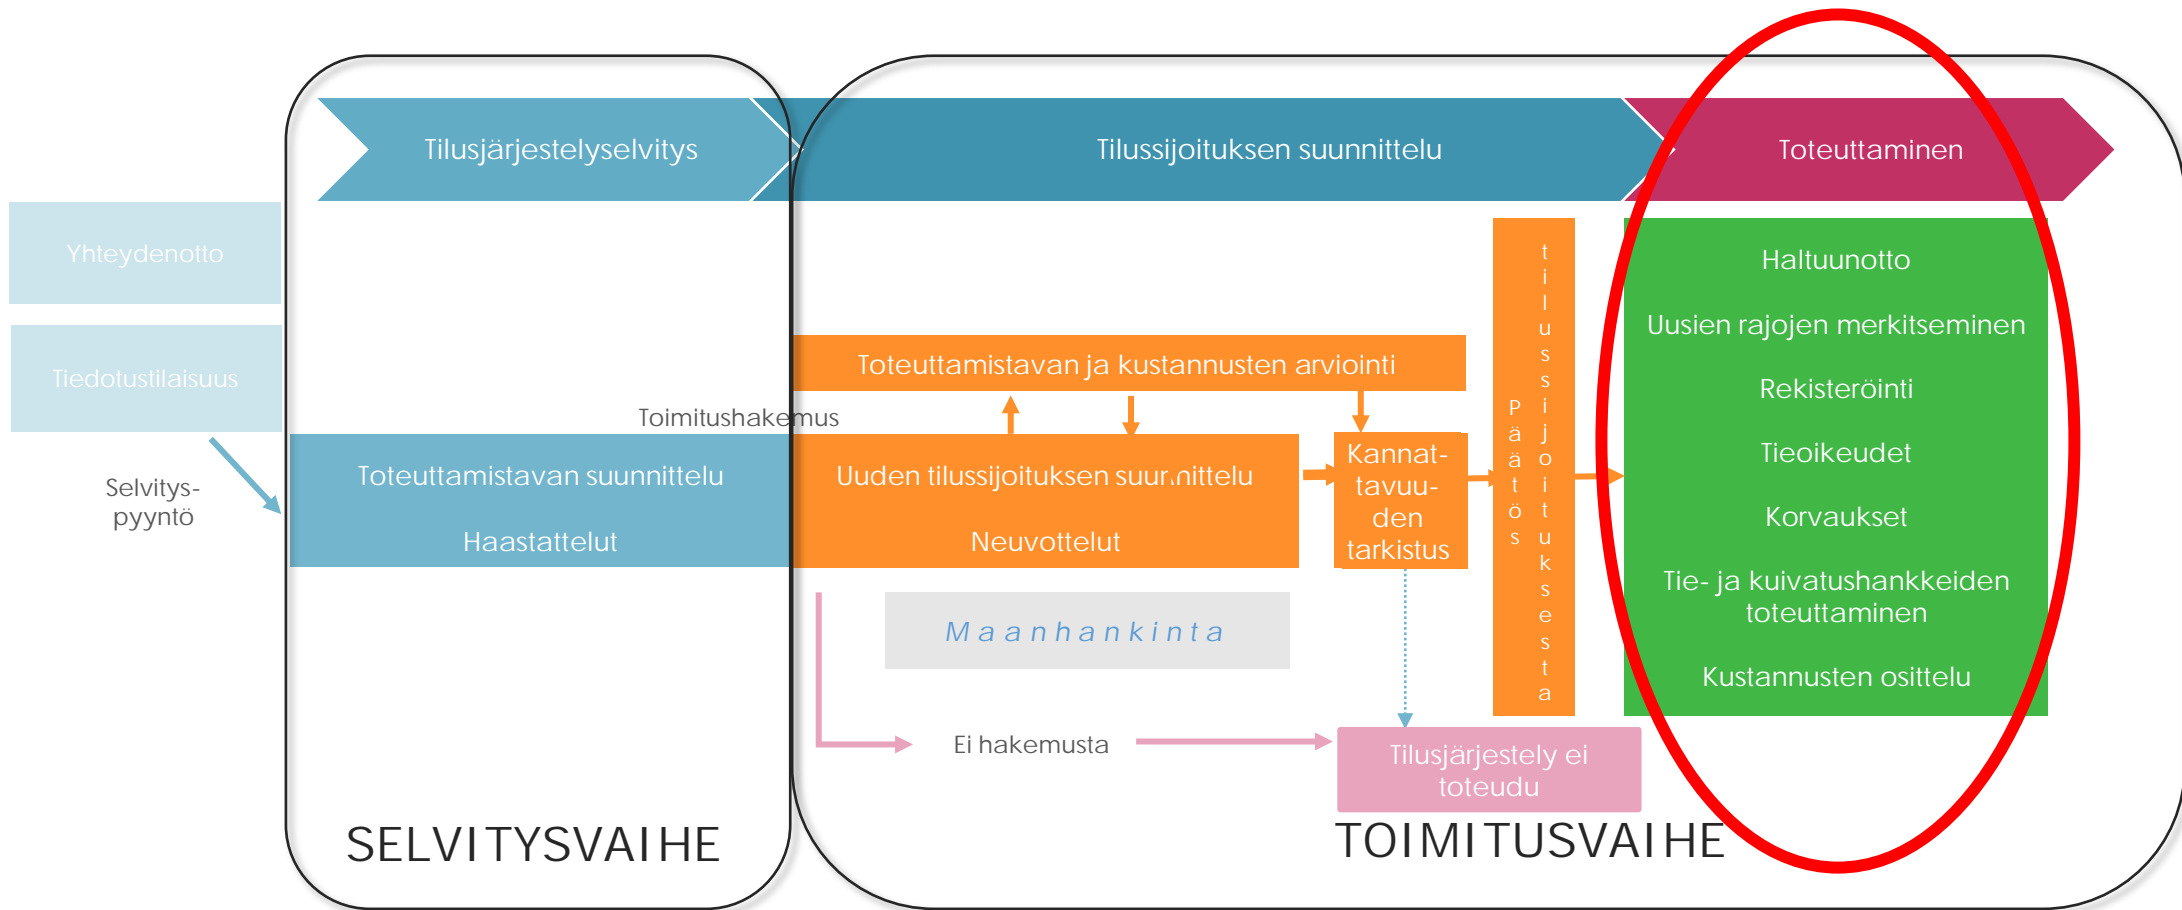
Tilusjärjestelyselvitys

Tilussijoituksen suunnittelu

Toteuttaminen

Yhteydenotto

Tiedotustilaisuus

Selvitys-
pyyntö

Toimitushakemus

Toteuttamistavan suunnittelu

Haastattelut

Toteuttamistavan ja kustannusten arviointi

Uuden tilussijoituksen suunnittelu

Neuvottelut

Kannat-
tavuu-
den
tarkistus

Päätös

tilussijoituksesta

Haltuunotto

Uusien rajojen merkitseminen

Rekisteröinti

Tieoikeudet

Korvaukset

Tie- ja kuivatushankkeiden toteuttaminen

Kustannusten osittelu

Maanhankinta

Ei hakemusta

Tilusjärjestely ei toteudu

SELVITYSVAIHE

TOIMITUSVAIHE